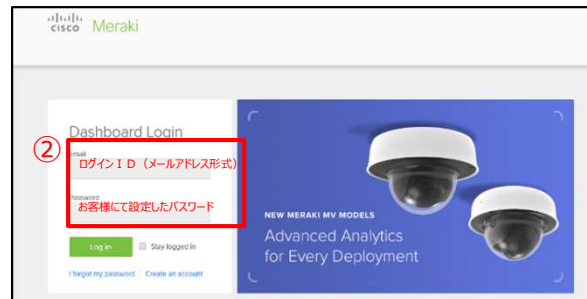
cisco Meraki

Dashboard Login

②

Email
ログインＩＤ（メールアドレス形式）

Password
お客様にて設定したパスワード

Log in

Stay logged in

I forgot my password | Create an account

NEW MERAKI MV MODELS

Advanced Analytics for Every Deployment